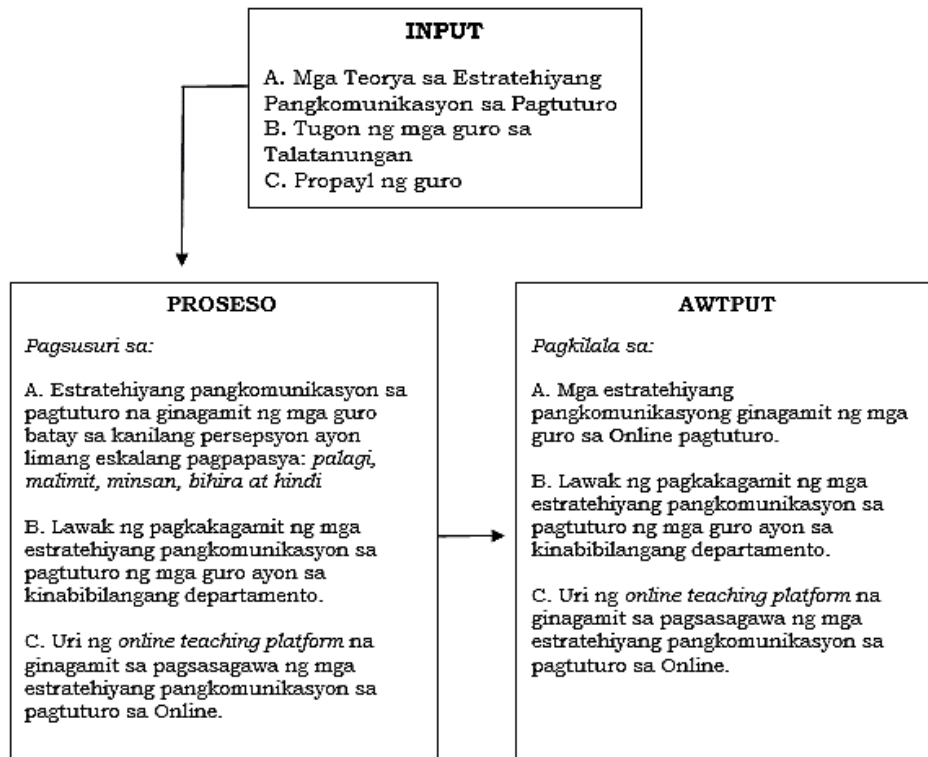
INPUT

A. Mga Teorya sa Estratehiyang Pangkomunikasyon sa Pagtuturo
B. Tugon ng mga guro sa Talatanungan
C. Propayl ng guro

PROSESO

Pagsusuri sa:

A. Estratehiyang pangkomunikasyon sa pagtuturo na ginagamit ng mga guro batay sa kanilang persepsyon ayon limang eskalang pagpapasya: palagi, malimit, minsan, bihira at hindi

B. Lawak ng pagkakagamit ng mga estratehiyang pangkomunikasyon sa pagtuturo ng mga guro ayon sa kinabibilangang departamento.

C. Uri ng online teaching platform na ginagamit sa pagsasagawa ng mga estratehiyang pangkomunikasyon sa pagtuturo sa Online.

AWTPUT

Pagkilala sa:

A. Mga estratehiyang pangkomunikasyong ginagamit ng mga guro sa Online pagtuturo.

B. Lawak ng pagkakagamit ng mga estratehiyang pangkomunikasyon sa pagtuturo ng mga guro ayon sa kinabibilangang departamento.

C. Uri ng online teaching platform na ginagamit sa pagsasagawa ng mga estratehiyang pangkomunikasyon sa pagtuturo sa Online.